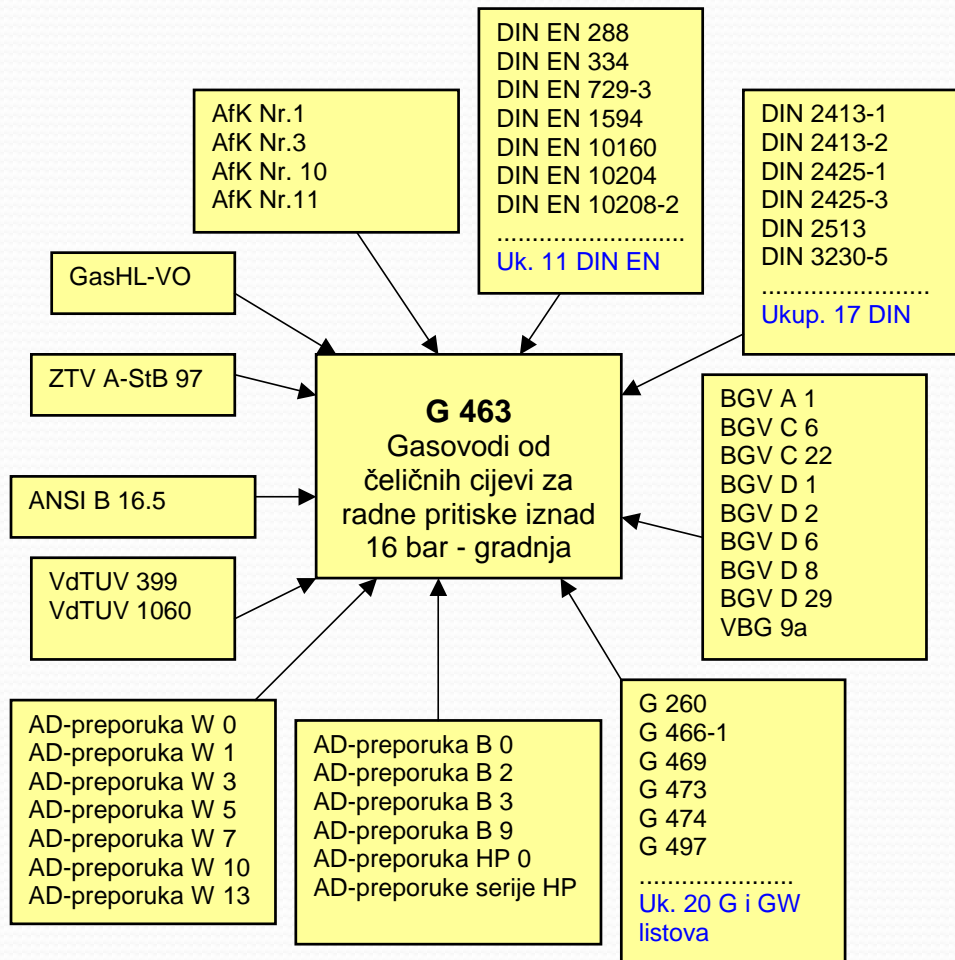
DIN EN 288
DIN EN 334
DIN EN 729-3
DIN EN 1594
DIN EN 10160
DIN EN 10204
DIN EN 10208-2
..........................
Uk. 11 DIN EN

AfK Nr.1
AfK Nr.3
AfK Nr. 10
AfK Nr.11

DIN 2413-1
DIN 2413-2
DIN 2425-1
DIN 2425-3
DIN 2513
DIN 3230-5
........................
Ukup. 17 DIN

GasHL-VO

ZTV A-StB 97

G 463
Gasovodi od čeličnih cijevi za radne pritiske iznad 16 bar - gradnja

ANSI B 16.5

BGV A 1
BGV C 6
BGV C 22
BGV D 1
BGV D 2
BGV D 6
BGV D 8
BGV D 29
VBG 9a

VdTUV 399
VdTUV 1060

AD-preporuka W 0
AD-preporuka W 1
AD-preporuka W 3
AD-preporuka W 5
AD-preporuka W 7
AD-preporuka W 10
AD-preporuka W 13

AD-preporuka B 0
AD-preporuka B 2
AD-preporuka B 3
AD-preporuka B 9
AD-preporuka HP 0
AD-preporuke serije HP

G 260
G 466-1
G 469
G 473
G 474
G 497
......................
Uk. 20 G i GW listova